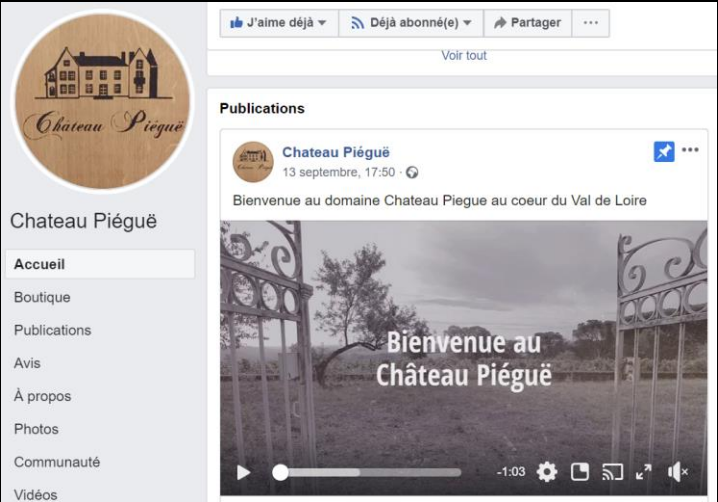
Chateau Piéguë

Chateau Piéguë

Accueil

Boutique

Publications

Avis

À propos

Photos

Communauté

Vidéos

J'aime déjà

Déjà abonné(e)

Partager

···

Voir tout

Publications

Chateau Piéguë

13 septembre, 17:50 ·

Bienvenue au domaine Chateau Piegue au coeur du Val de Loire

Bienvenue au Château Piéguë

-1:03